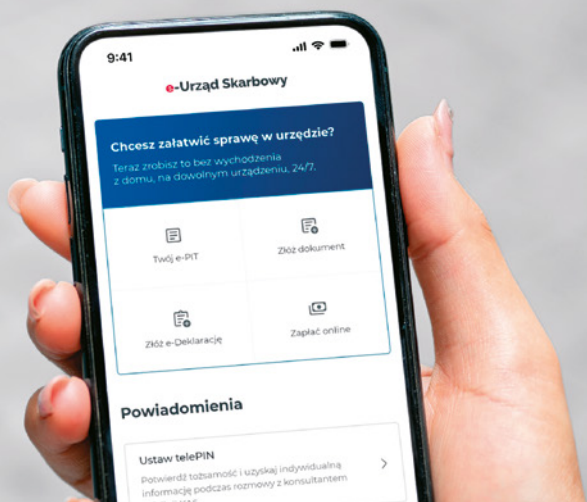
9:41

e-Urząd Skarbowy

Chcesz załatwić sprawę w urzędzie?

Teraz zrobisz to bez wychodzenia z domu, na dowolnym urządzeniu, 24/7.

Twój e-PIT

Złóż dokument

Złóż e-Deklarację

Zapłać online

Powiadomienia

Ustaw telePIN

Potwierdź tożsamość i uzyskaj indywidualną informację podczas rozmowy z konsultantem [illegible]